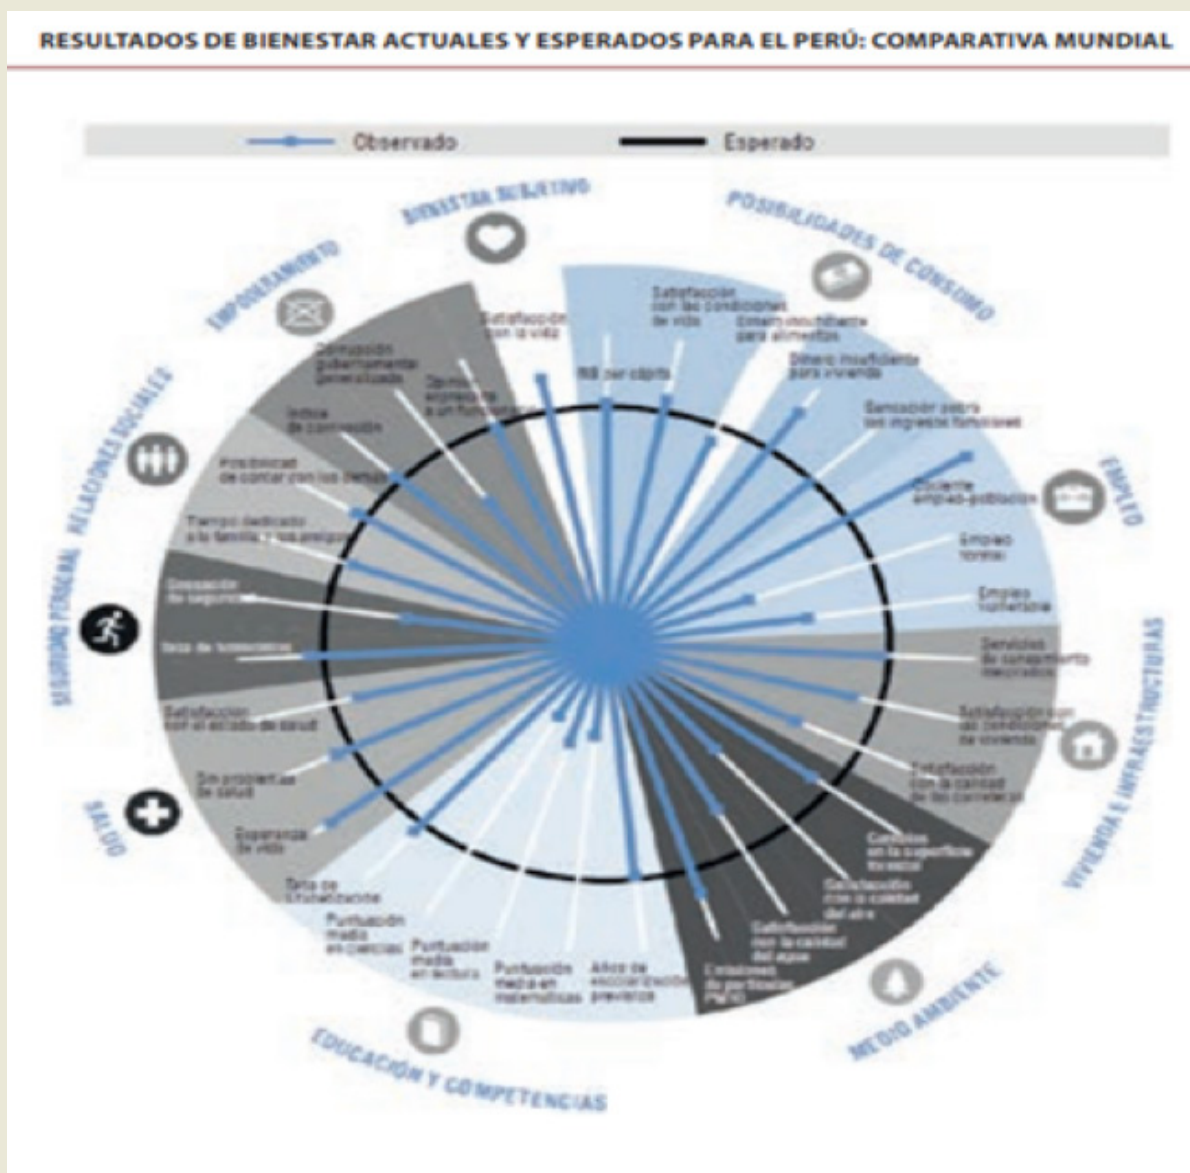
RESULTADOS DE BIENESTAR ACTUALES Y ESPERADOS PARA EL PERÚ: COMPARATIVA MUNDIAL

Observado
Esperado

BIENESTAR SUBJETIVO
POSIBILIDADES DE CONSUMO
EMPODERAMIENTO
RELACIONES SOCIALES
SEGURIDAD PERSONAL
SALUD
EMPLEO
VIVIENDA E INFRAESTRUCTURAS
MEDIO AMBIENTE
EDUCACIÓN Y COMPETENCIAS

Satisfacción con la vida
Satisfacción con las condiciones de vida
Dinero insuficiente para alimentos
PIB per cápita
Dinero insuficiente para vivienda
Sensación sobre los ingresos familiares
Corrupción gubernamental generalizada
Opinión expresada a un funcionario
Índice de corrupción
Posibilidad de contar con los demás
Tiempo dedicado a la familia y los amigos
Cociente empleo-población
Empleo formal
Empleo vulnerable
Sensación de seguridad
Tasa de homicidios
Servicios de saneamiento mejorados
Satisfacción con el estado de salud
Satisfacción con las condiciones de vivienda
Sin problemas de salud
Satisfacción con la calidad de las carreteras
Esperanza de vida
Cambios en la superficie forestal
Tasa de alfabetización
Satisfacción con la calidad del aire
Puntuación media en ciencias
Puntuación media en lectura
Satisfacción con la calidad del agua
Puntuación media en matemáticas
Años de escolarización previstos
Emisiones de partículas PM10